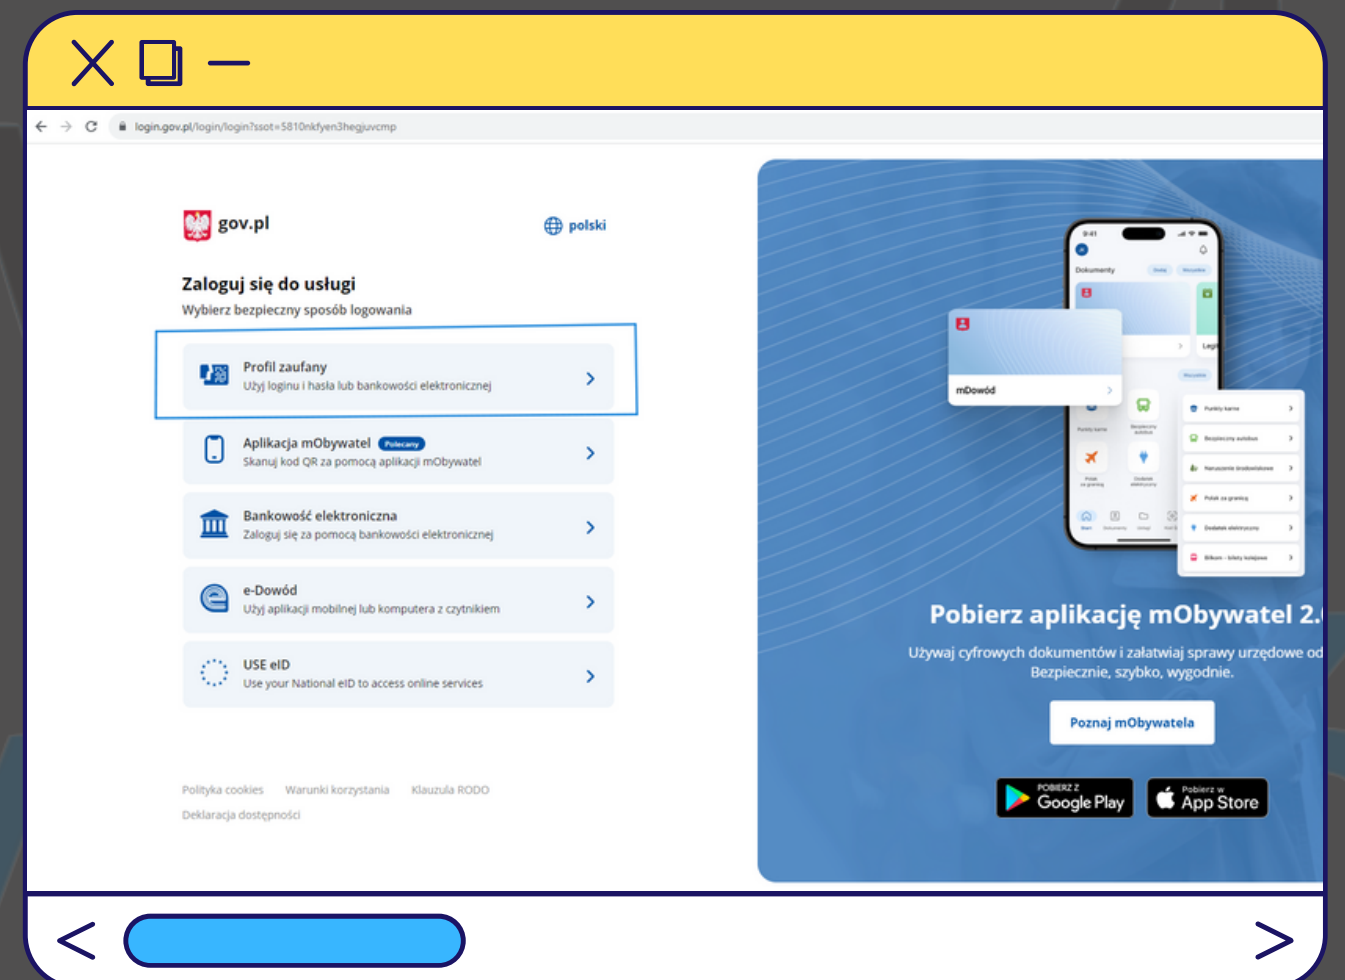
login.gov.pl/login/login?ssot=5810nkfyen3hegjuvcmp

gov.pl

polski

Zaloguj się do usługi

Wybierz bezpieczny sposób logowania

Profil zaufany
Użyj loginu i hasła lub bankowości elektronicznej

Aplikacja mObywatel Polecany
Skanuj kod QR za pomocą aplikacji mObywatel

Bankowość elektroniczna
Zaloguj się za pomocą bankowości elektronicznej

e-Dowód
Użyj aplikacji mobilnej lub komputera z czytnikiem

USE eID
Use your National eID to access online services

Polityka cookies Warunki korzystania Klauzula RODO
Deklaracja dostępności

mDowód

Pobierz aplikację mObywatel 2.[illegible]

Używaj cyfrowych dokumentów i załatwiaj sprawy urzędowe od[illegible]
Bezpiecznie, szybko, wygodnie.

Poznaj mObywatela

POBIERZ Z Google Play

Pobierz w App Store